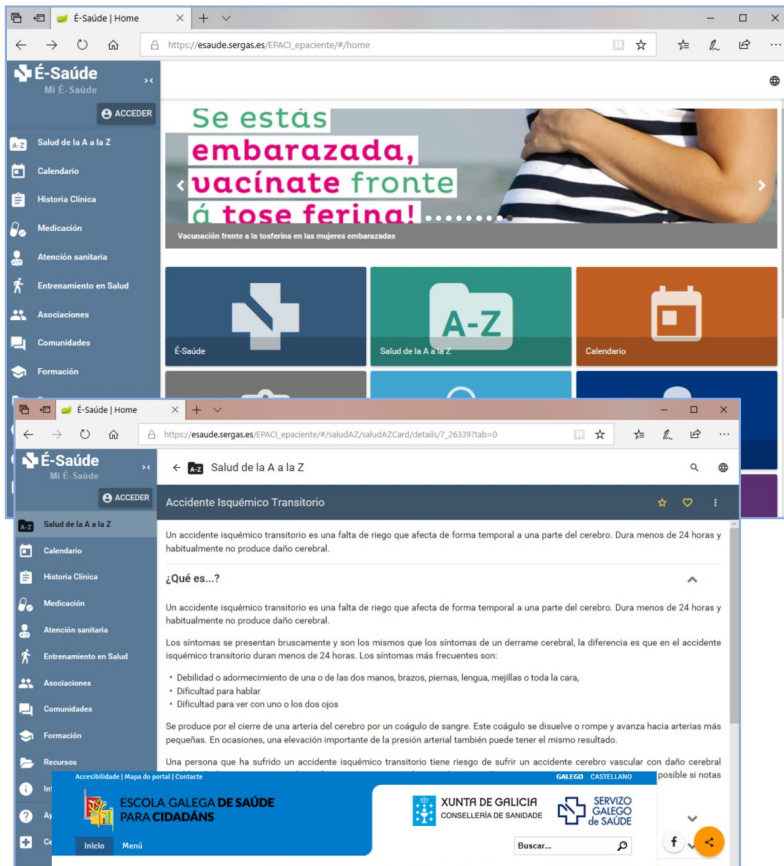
É-Saúde | Home
https://esaude.sergas.es/EPACI_epaciente/#/home

É-Saúde
Mi É-Saúde
ACCEDER
Salud de la A a la Z
Calendario
Historia Clínica
Medicación
Atención sanitaria
Entrenamiento en Salud
Asociaciones
Comunidades
Formación

Se estás embarazada, vacínate fronte á tose ferina!
Vacunación frente a la tosferina en las mujeres embarazadas

É-Saúde
Salud de la A a la Z
Calendario

É-Saúde | Home
https://esaude.sergas.es/EPACI_epaciente/#/saludAZ/saludAZCard/details/7_26339?tab=0

É-Saúde
Mi É-Saúde
ACCEDER
Salud de la A a la Z
Calendario
Historia Clínica
Medicación
Atención sanitaria
Entrenamiento en Salud
Asociaciones
Comunidades
Formación
Recursos

Salud de la A a la Z
Accidente Isquémico Transitorio

Un accidente isquémico transitorio es una falta de riego que afecta de forma temporal a una parte del cerebro. Dura menos de 24 horas y habitualmente no produce daño cerebral.

¿Qué es...?

Un accidente isquémico transitorio es una falta de riego que afecta de forma temporal a una parte del cerebro. Dura menos de 24 horas y habitualmente no produce daño cerebral.

Los síntomas se presentan bruscamente y son los mismos que los síntomas de un derrame cerebral, la diferencia es que en el accidente isquémico transitorio duran menos de 24 horas. Los síntomas más frecuentes son:

• Debilidad o adormecimiento de una o de las dos manos, brazos, piernas, lengua, mejillas o toda la cara,
• Dificultad para hablar
• Dificultad para ver con uno o los dos ojos

Se produce por el cierre de una arteria del cerebro por un coágulo de sangre. Este coágulo se disuelve o rompe y avanza hacia arterias más pequeñas. En ocasiones, una elevación importante de la presión arterial también puede tener el mismo resultado.

Una persona que ha sufrido un accidente isquémico transitorio tiene riesgo de sufrir un accidente cerebro vascular con daño cerebral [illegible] posible si notas

Accesibilidade | Mapa do portal | Contacte
GALEGO CASTELLANO
ESCOLA GALEGA DE SAÚDE PARA CIDADÁNS
XUNTA DE GALICIA
CONSELLERÍA DE SANIDADE
SERVIZO GALEGO de SAÚDE
Inicio Menú
Buscar...